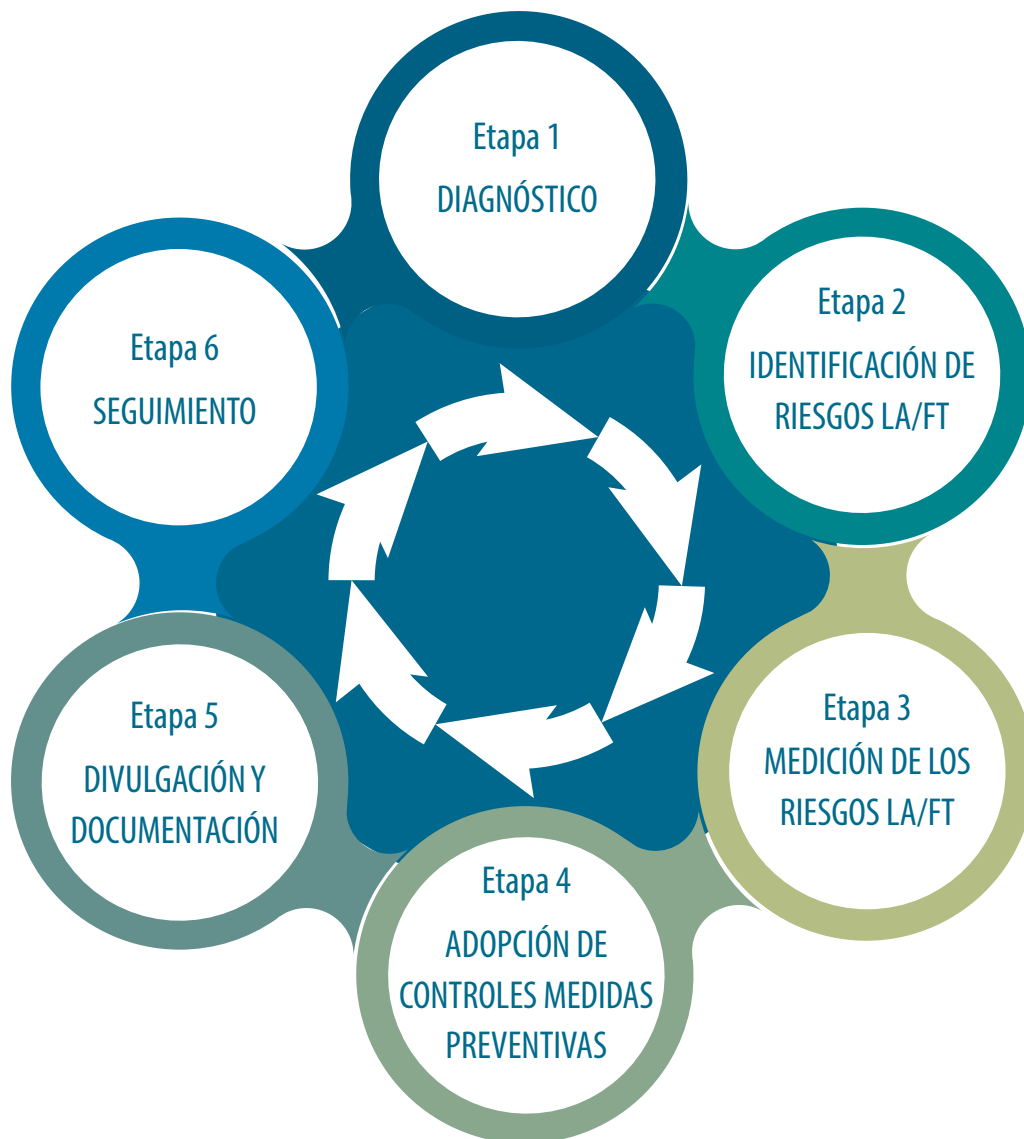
Etapa 1
DIAGNÓSTICO

Etapa 2
IDENTIFICACIÓN DE RIESGOS LA/FT

Etapa 3
MEDICIÓN DE LOS RIESGOS LA/FT

Etapa 4
ADOPCIÓN DE CONTROLES MEDIDAS PREVENTIVAS

Etapa 5
DIVULGACIÓN Y DOCUMENTACIÓN

Etapa 6
SEGUIMIENTO